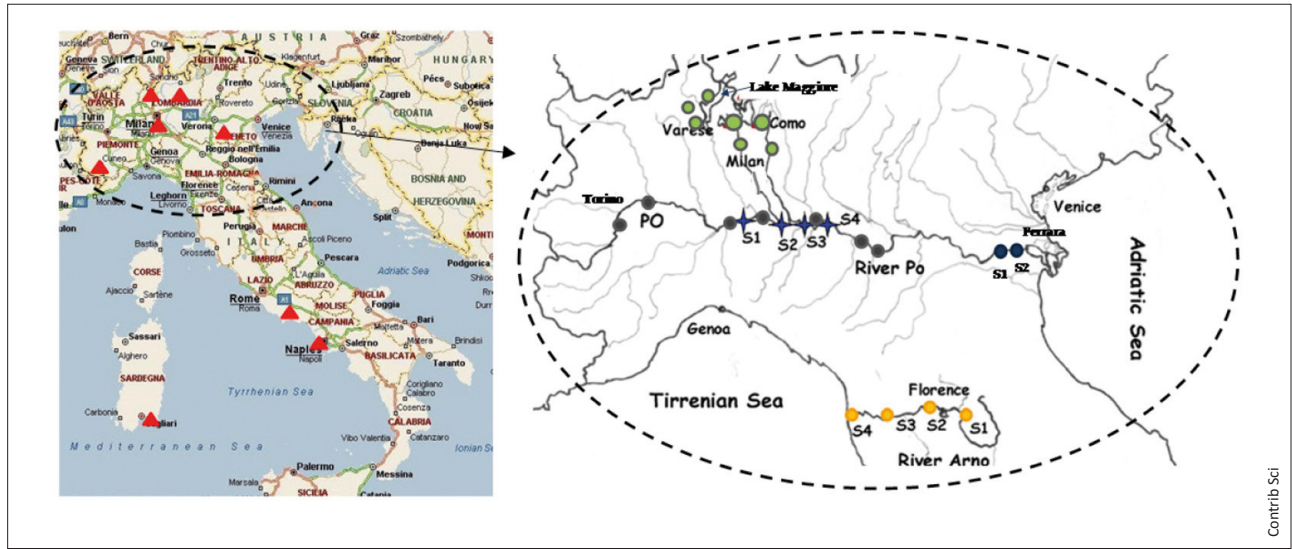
AUSTRIA
Bern
Zurich
Szombathely
HUNGARY
Geneva SWITZERLAND
TRENTINO-ALTO ADIGE
Klagenfurt
Pécs
Subotica
VALLE D'AOSTA
LOMBARDIA
Trento
Ljubljana
Zagreb
SLOVENIA
Osijek
Turin
Milan
Verona
Rovereto
VENETO
Venice
Rijeka
CROATIA
Genoa
Reggio nell'Emilia
Bologna
Banja Luka
PIEMONTE
Cuneo
EMILIA-ROMAGNA
Rimini
BOSNIA AND HERZEGOVINA
Savona
Florence
Monaco
Leghorn
Livorno
TOSCANA
Ancona
Split
Piombino
Perugia
MARCHE
Bastia
Grosseto
ITALY
Ascoli Piceno
Pescara
CORSE
UMBRIA
ABRUZZO
Adriatic Sea
Podgorica
Ajaccio
Sartène
LAZIO
Rome
Roma
MOLISE
PUGLIA
Foggia
Bari
Sassari
Alghero
CAMPANIA
Napoli
Salerno
Brindisi
SARDEGNA
BASILICATA
Taranto
Tyrrhenian Sea
Corigliano Calabro
Cosenza
Carbonia
gliari
Catanzaro
CALABRIA
Mediterranean Sea
Vibo Valentia
Ionian Sea
Palermo
Messina
Marsala
Catania
SICILIA

Lake Maggiore
Varese
Como
Milan
Torino
PO
S1
S2
S3
S4
River Po
Venice
Ferrara
S1
S2
Adriatic Sea
Genoa
Tirrenian Sea
Florence
S4
S3
S2
S1
River Arno

Contrib Sci